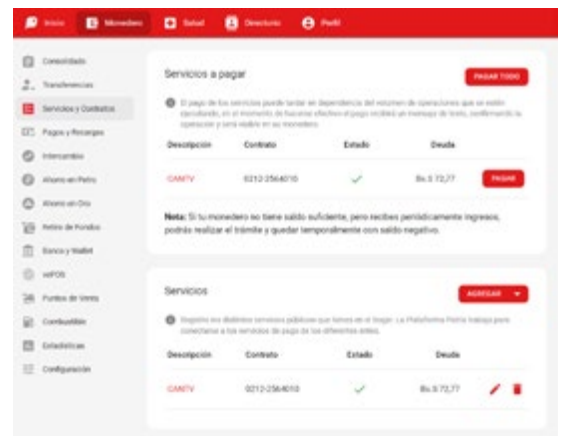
Inicio Monedero Salud Directorio Perfil

Consolidado
Transferencias
Servicios y Contratos
Pagos y Recargas
Intercambio
Ahorro en Petro
Ahorro en Oro
Retiro de Fondos
Banca y Wallet
mPOS
Puntos de Venta
Combustible
Estadísticas
Configuración

Servicios a pagar

PAGAR TODO

El pago de los servicios puede tardar en dependencia del volumen de operaciones que se estén ejecutando, en el momento de hacerse efectivo el pago recibirá un mensaje de texto, confirmando la operación y será visible en su monedero.

| Descripción | Contrato | Estado | Deuda | |
|---|---|---|---|---|
| CANTV | 0212-2564010 | ✓ | Bs.S 72,77 | PAGAR |

Nota: Si tu monedero no tiene saldo suficiente, pero recibes periódicamente ingresos, podrás realizar el trámite y quedar temporalmente con saldo negativo.

Servicios

AGREGAR

Registre los diferentes servicios públicos que tienes en el hogar. La Plataforma Patria trabaja para conectarse a los servicios de pago de los diferentes entes.

| Descripción | Contrato | Estado | Deuda |
|---|---|---|---|
| CANTV | 0212-2564010 | ✓ | Bs.S 72,77 |